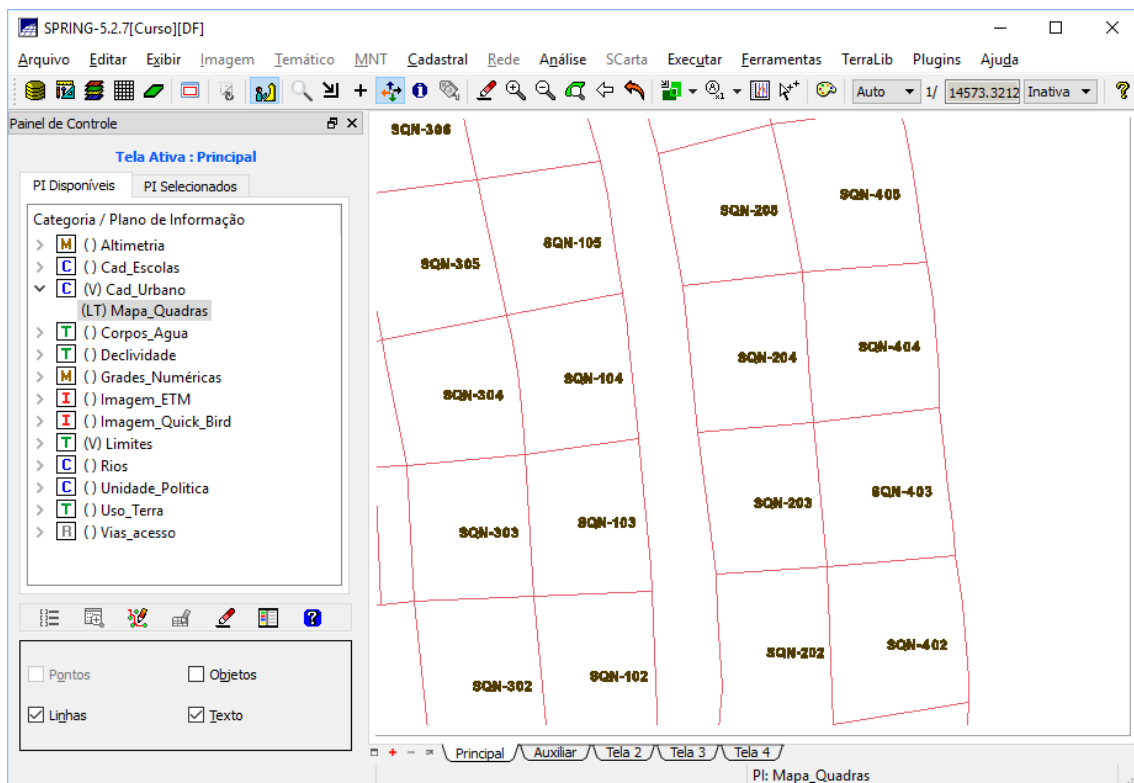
SPRING-5.2.7[Curso][DF]

Arquivo Editar Exibir Imagem Temático MNT Cadastral Rede Análise SCarta Executar Ferramentas TerraLib Plugins Ajuda

Auto 1/ 14573.3212 Inativa

Painel de Controle

Tela Ativa : Principal

PI Disponíveis PI Selecionados

Categoria / Plano de Informação
M () Altimetria
C () Cad_Escolas
C (V) Cad_Urbano
(LT) Mapa_Quadras
T () Corpos_Agua
T () Declividade
M () Grades_Numéricas
I () Imagem_ETM
I () Imagem_Quick_Bird
T (V) Limites
C () Rios
C () Unidade_Politica
T () Uso_Terra
R () Vias_acesso

Pontos Objetos
Linhas Texto

SQN-306
SQN-205
SQN-405
SQN-105
SQN-305
SQN-204
SQN-404
SQN-104
SQN-304
SQN-203
SQN-403
SQN-103
SQN-303
SQN-202
SQN-402
SQN-102
SQN-302

Principal Auxiliar Tela 2 Tela 3 Tela 4

PI: Mapa_Quadras